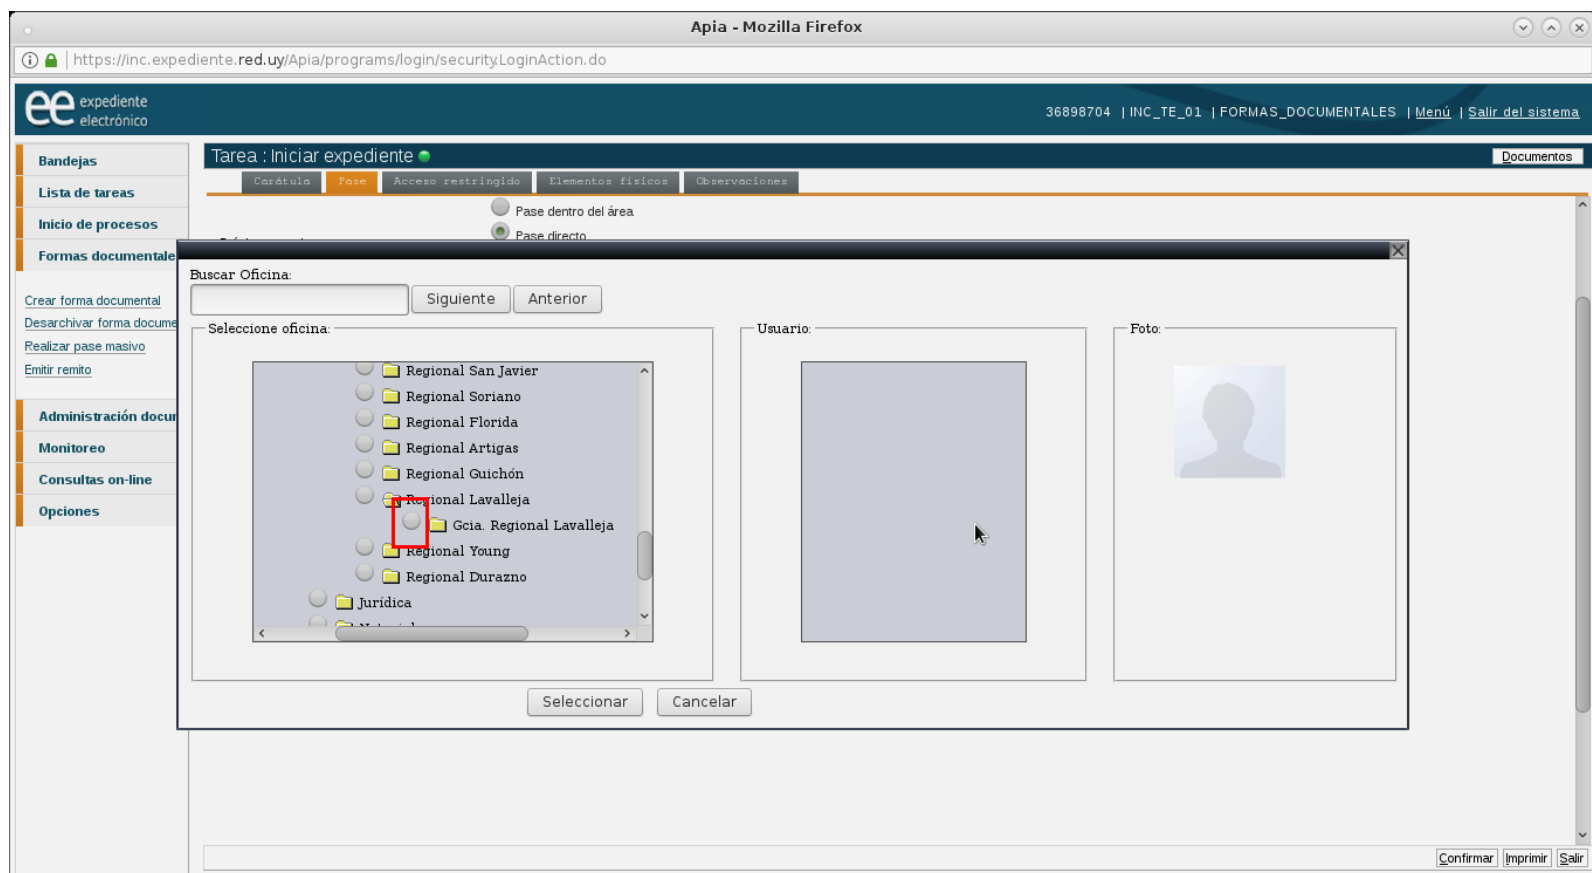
Apia - Mozilla Firefox

https://inc.expediente.red.uy/Apia/programs/login/security.LoginAction.do

ee expediente electrónico

36898704 | INC_TE_01 | FORMAS_DOCUMENTALES | Menú | Salir del sistema

Bandejas
Lista de tareas
Inicio de procesos
Formas documentale

Crear forma documental
Desarchivar forma docume
Realizar pase masivo
Emitir remito

Administración docu
Monitoreo
Consultas on-line
Opciones

Tarea : Iniciar expediente

Documentos

Carátula | Pase | Acceso restringido | Elementos físicos | Observaciones

Pase dentro del área
Pase directo

Buscar Oficina:
Siguiente | Anterior

Seleccione oficina:
Regional San Javier
Regional Soriano
Regional Florida
Regional Artigas
Regional Guichón
Regional Lavalleja
Gcia. Regional Lavalleja
Regional Young
Regional Durazno
Jurídica
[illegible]

Usuario:

Foto:

Seleccionar | Cancelar

Confirmar | Imprimir | Salir